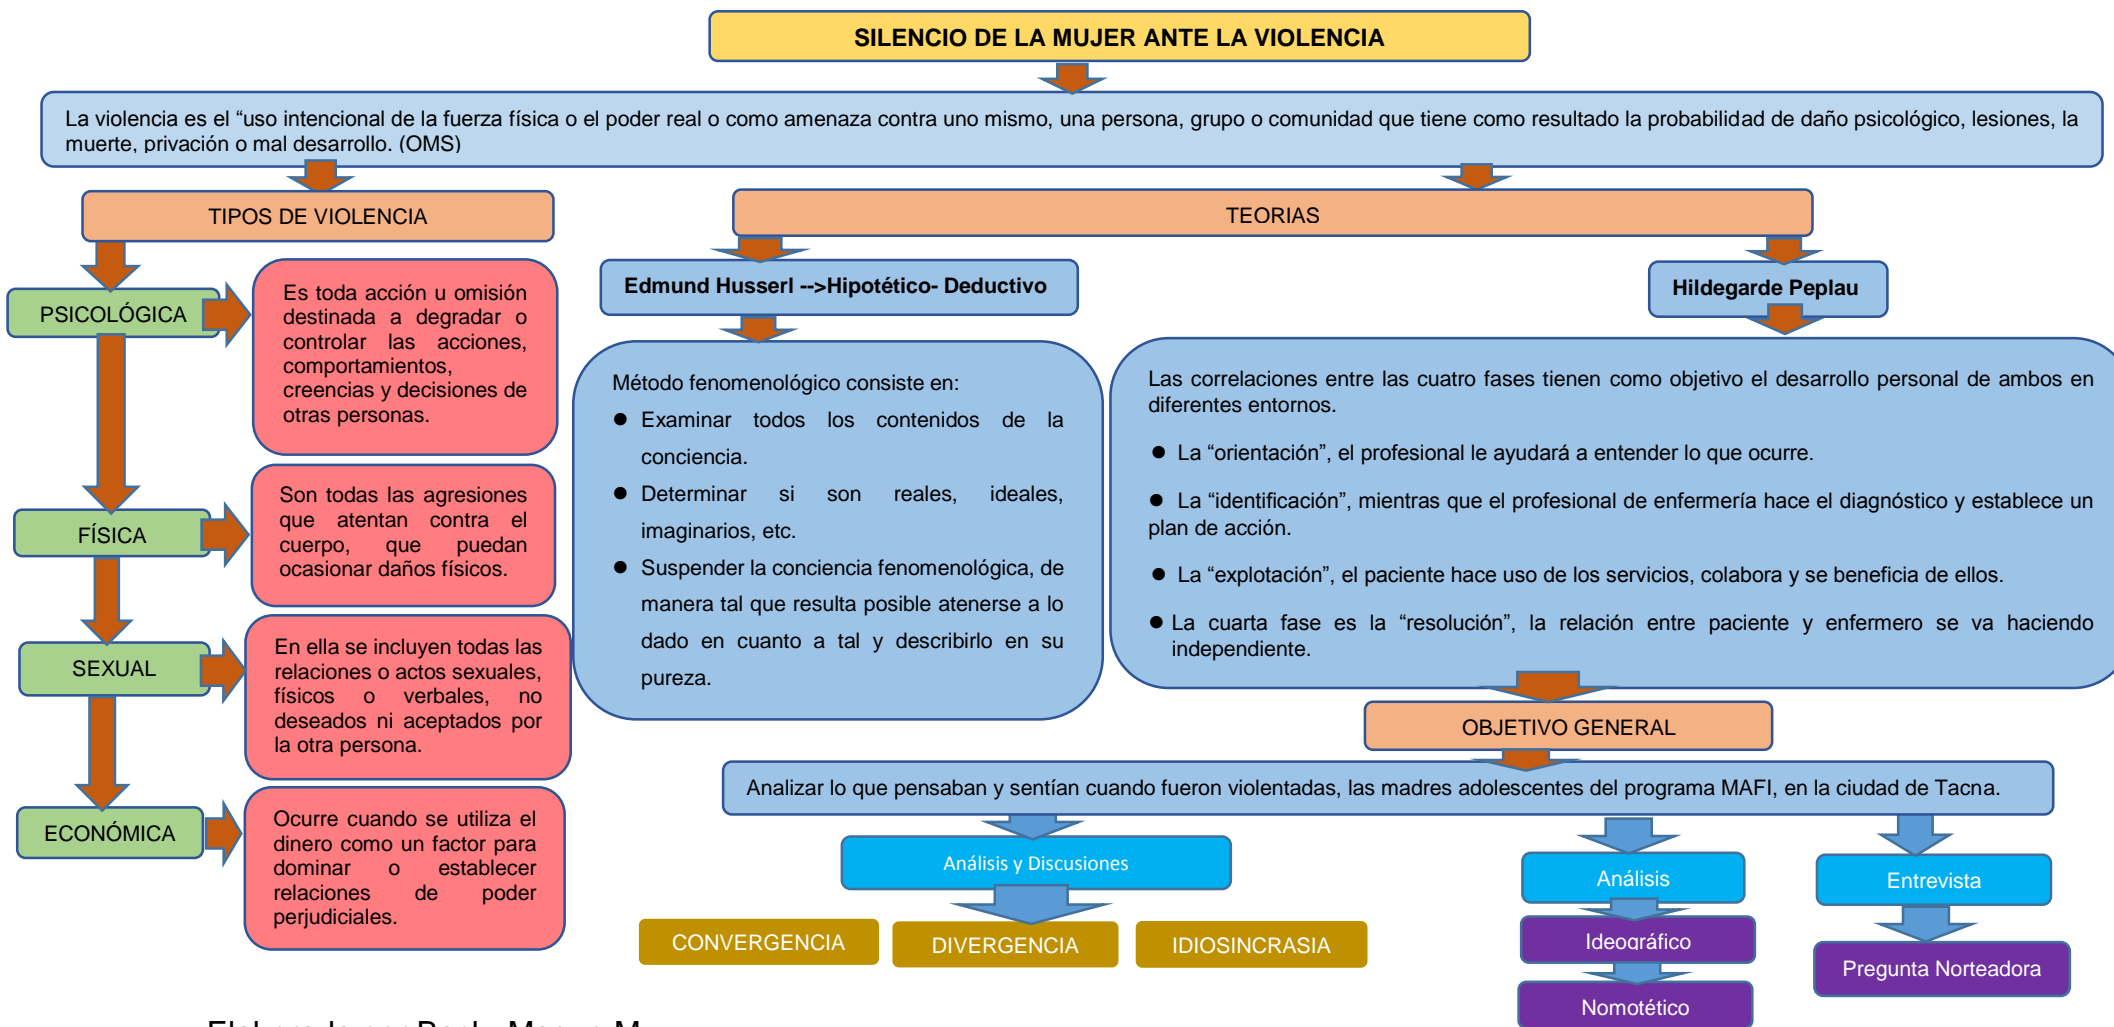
SILENCIO DE LA MUJER ANTE LA VIOLENCIA

La violencia es el "uso intencional de la fuerza física o el poder real o como amenaza contra uno mismo, una persona, grupo o comunidad que tiene como resultado la probabilidad de daño psicológico, lesiones, la muerte, privación o mal desarrollo. (OMS)

TIPOS DE VIOLENCIA

PSICOLÓGICA

Es toda acción u omisión destinada a degradar o controlar las acciones, comportamientos, creencias y decisiones de otras personas.

FÍSICA

Son todas las agresiones que atentan contra el cuerpo, que puedan ocasionar daños físicos.

SEXUAL

En ella se incluyen todas las relaciones o actos sexuales, físicos o verbales, no deseados ni aceptados por la otra persona.

ECONÓMICA

Ocurre cuando se utiliza el dinero como un factor para dominar o establecer relaciones de poder perjudiciales.

TEORIAS

Edmund Husserl -->Hipotético- Deductivo

Método fenomenológico consiste en:
- Examinar todos los contenidos de la conciencia.
- Determinar si son reales, ideales, imaginarios, etc.
- Suspender la conciencia fenomenológica, de manera tal que resulta posible atenerse a lo dado en cuanto a tal y describirlo en su pureza.

Hildegarde Peplau

Las correlaciones entre las cuatro fases tienen como objetivo el desarrollo personal de ambos en diferentes entornos.
- La "orientación", el profesional le ayudará a entender lo que ocurre.
- La "identificación", mientras que el profesional de enfermería hace el diagnóstico y establece un plan de acción.
- La "explotación", el paciente hace uso de los servicios, colabora y se beneficia de ellos.
- La cuarta fase es la "resolución", la relación entre paciente y enfermero se va haciendo independiente.

OBJETIVO GENERAL

Analizar lo que pensaban y sentían cuando fueron violentadas, las madres adolescentes del programa MAFI, en la ciudad de Tacna.

Análisis y Discusiones

CONVERGENCIA DIVERGENCIA IDIOSINCRASIA

Análisis

Ideográfico

Nomotético

Entrevista

Pregunta Norteadora

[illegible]